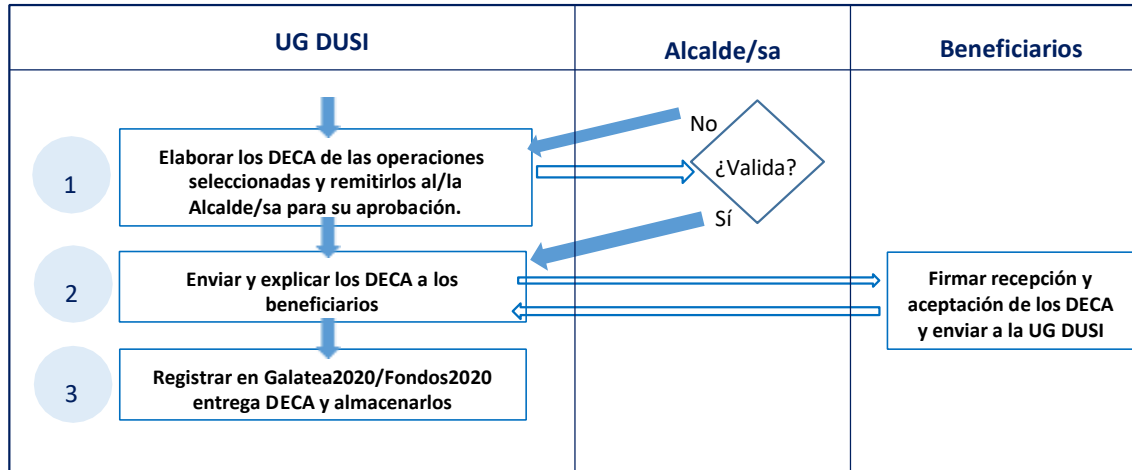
| UG DUSI | Alcalde/sa | Beneficiarios |
|---|---|---|

No

1

Elaborar los DECA de las operaciones seleccionadas y remitirlos al/la Alcalde/sa para su aprobación.

¿Valida?

Sí

2

Enviar y explicar los DECA a los beneficiarios

Firmar recepción y aceptación de los DECA y enviar a la UG DUSI

3

Registrar en Galatea2020/Fondos2020 entrega DECA y almacenarlos